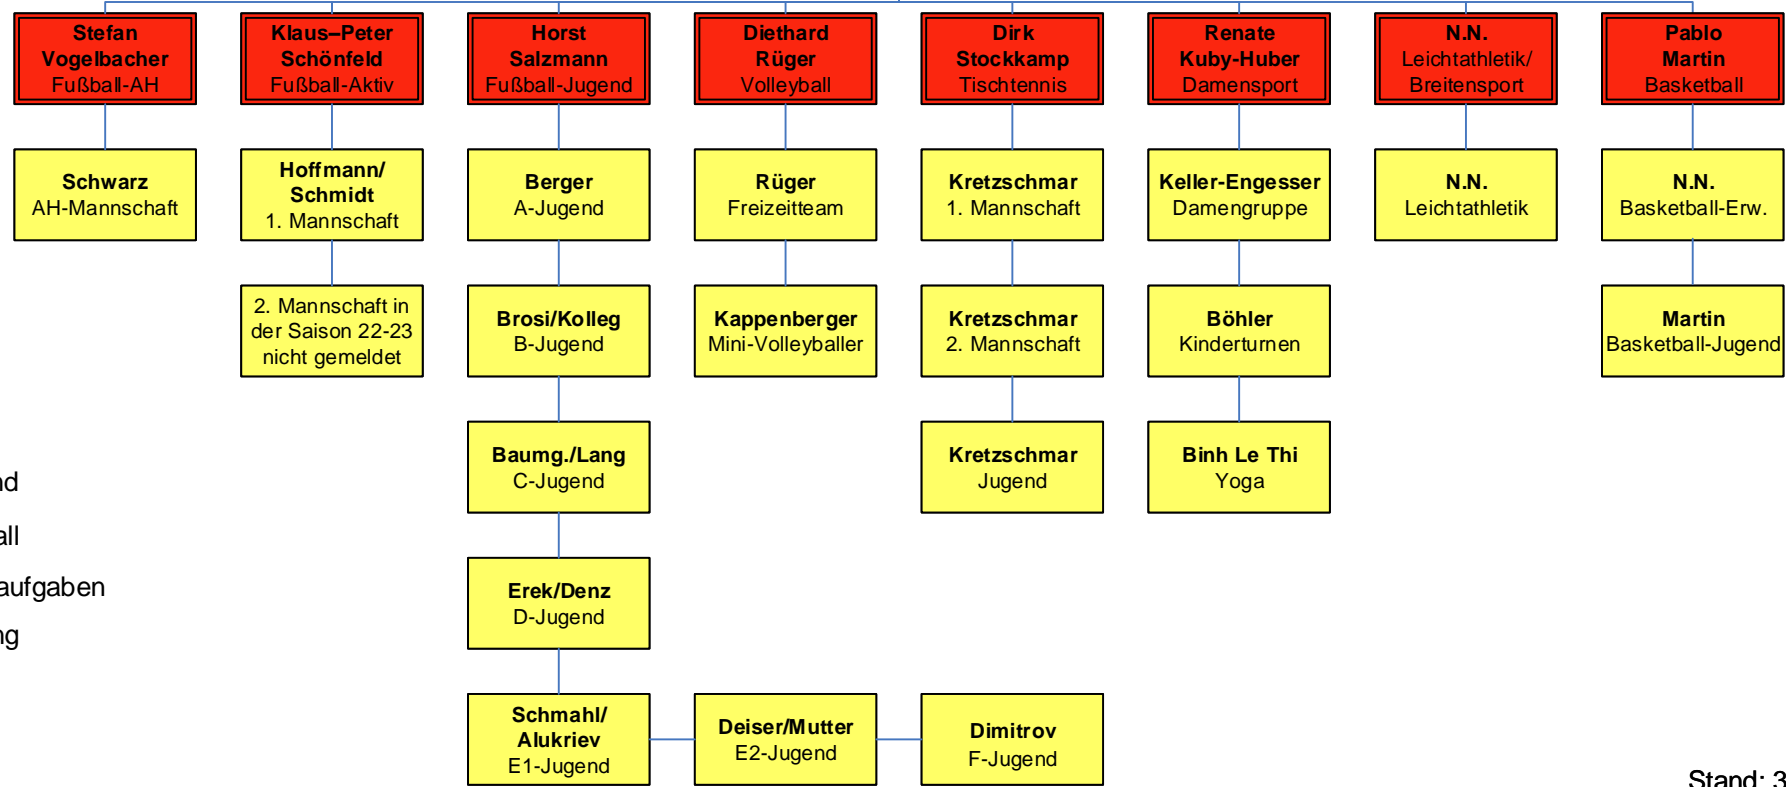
Stefan Vogelbacher Fußball-AH

Klaus–Peter Schönfeld Fußball-Aktiv

Horst Salzmann Fußball-Jugend

Diethard Rüger Volleyball

Dirk Stockkamp Tischtennis

Renate Kuby-Huber Damensport

N.N. Leichtathletik/ Breitensport

Pablo Martin Basketball

Schwarz AH-Mannschaft

Hoffmann/ Schmidt 1. Mannschaft

Berger A-Jugend

Rüger Freizeitteam

Kretzschmar 1. Mannschaft

Keller-Engesser Damengruppe

N.N. Leichtathletik

N.N. Basketball-Erw.

2. Mannschaft in der Saison 22-23 nicht gemeldet

Brosi/Kolleg B-Jugend

Kappenberger Mini-Volleyballer

Kretzschmar 2. Mannschaft

Böhler Kinderturnen

Martin Basketball-Jugend

nd

all

aufgaben

ng

Baumg./Lang C-Jugend

Kretzschmar Jugend

Binh Le Thi Yoga

Erek/Denz D-Jugend

Schmahl/ Alukriev E1-Jugend

Deiser/Mutter E2-Jugend

Dimitrov F-Jugend

Stand: 3